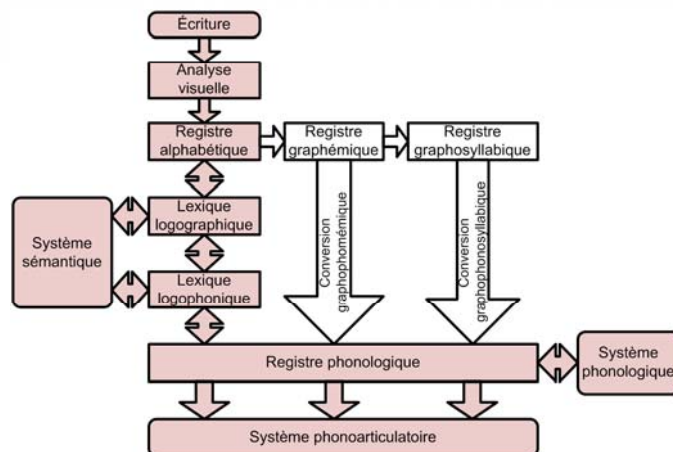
Écriture

Analyse visuelle

Registre alphabétique

Registre graphémique

Registre graphosyllabique

Système sémantique

Lexique logographique

Lexique logophonique

Conversion graphophonémique

Conversion graphophonosyllabique

Registre phonologique

Système phonologique

Système phonoarticulatoire